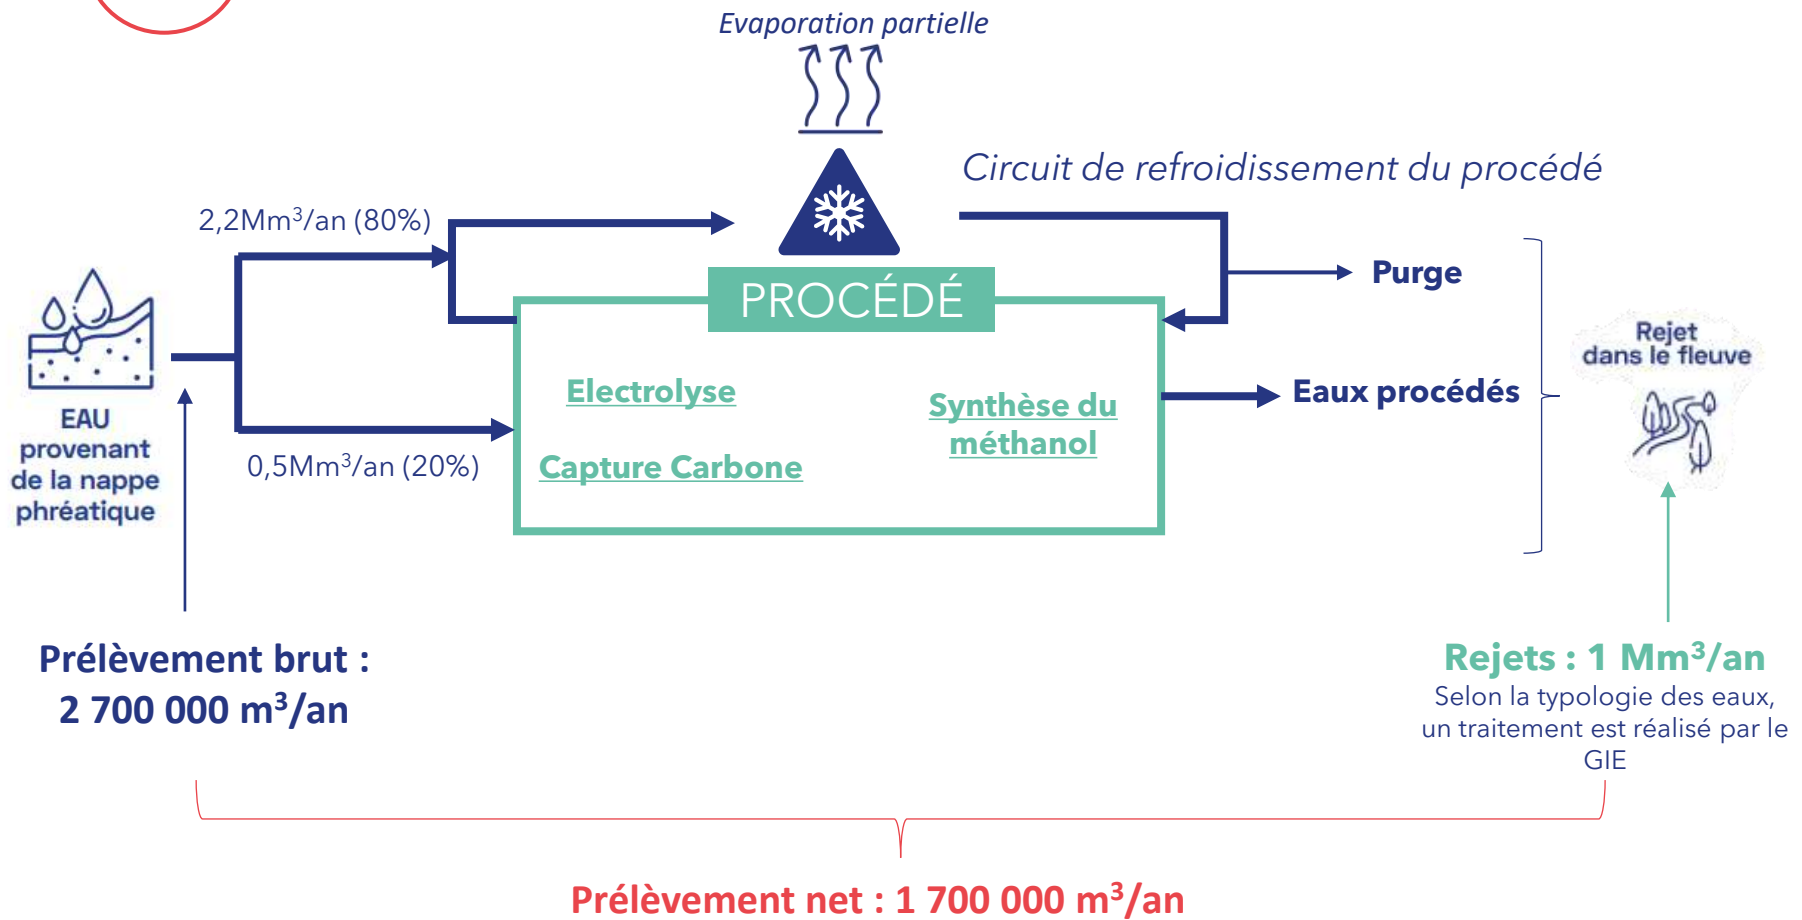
Evaporation partielle

Circuit de refroidissement du procédé

2,2Mm$^3$/an (80%)

PROCÉDÉ

Purge

Rejet dans le fleuve

EAU provenant de la nappe phréatique

Electrolyse

Synthèse du méthanol

Eaux procédés

Capture Carbone

0,5Mm$^3$/an (20%)

Prélèvement brut : 2 700 000 m$^3$/an

Rejets : 1 Mm$^3$/an
Selon la typologie des eaux, un traitement est réalisé par le GIE

Prélèvement net : 1 700 000 m$^3$/an